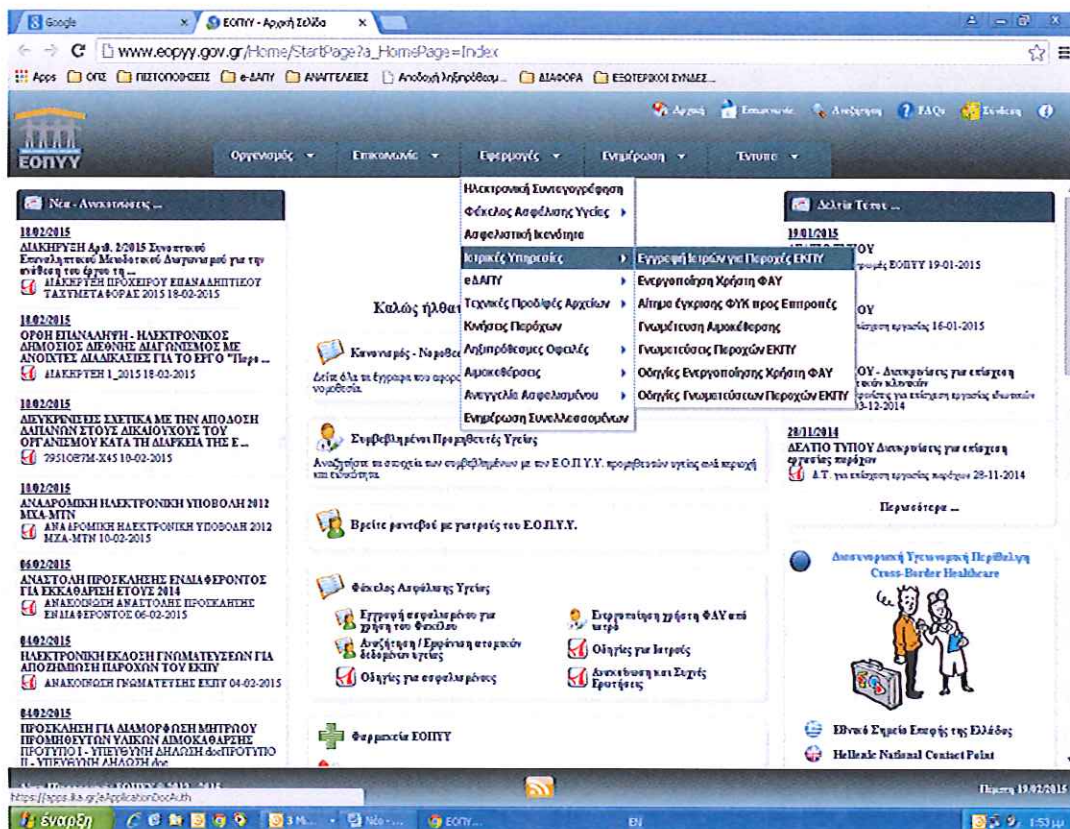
Google
ΕΟΠΥΥ - Αρχική Σελίδα

www.eopyy.gov.gr/Home/StartPage?a_HomePage=Index

Apps ΟΠΣ ΠΙΣΤΟΠΟΙΗΣΕΙΣ e-ΔΑΠΥ ΑΝΑΓΓΕΛΙΕΣ Αποδοχή Ληξιπρόθεσμ... ΔΙΑΦΟΡΑ ΕΞΩΤΕΡΙΚΟΙ ΣΥΝΔΕΣ...

Αρχική Επικοινωνία Αναζήτηση FAQs Σύνδεση

ΕΟΠΥΥ

Οργανισμός Επικοινωνία Εφαρμογές Ενημέρωση Έντυπα

Νέα - Ανακοινώσεις ...

11/02/2015
ΔΙΑΚΗΡΥΞΗ Αριθ. 2/2015 Συνοπτικού Επαναληπτικού Μειοδοτικού Διαγωνισμού για την ανάθεση του έργου τη...
ΔΙΑΚΗΡΥΞΗ ΠΡΟΧΕΙΡΟΥ ΕΠΑΝΑΛΗΠΤΙΚΟΥ ΤΑΧΥΜΕΤΑΦΟΡΑΣ 2015 18-02-2015

11/02/2015
ΟΡΘΗ ΕΠΑΝΑΛΗΨΗ - ΗΛΕΚΤΡΟΝΙΚΟΣ ΔΗΜΟΣΙΟΣ ΔΙΕΘΝΗΣ ΔΙΑΓΩΝΙΣΜΟΣ ΜΕ ΑΝΟΙΧΤΕΣ ΔΙΑΔΙΚΑΣΙΕΣ ΓΙΑ ΤΟ ΕΡΓΟ "Περο...
ΔΙΑΚΗΡΥΞΗ 1_2015 18-02-2015

10/02/2015
ΔΙΕΥΚΡΙΝΙΣΕΙΣ ΣΧΕΤΙΚΑ ΜΕ ΤΗΝ ΑΠΟΔΟΣΗ ΔΑΠΑΝΩΝ ΣΤΟΥΣ ΔΙΚΑΙΟΥΧΟΥΣ ΤΟΥ ΟΡΓΑΝΙΣΜΟΥ ΚΑΤΑ ΤΗ ΔΙΑΡΚΕΙΑ ΤΗΣ Ε...
79510Ε7Μ-Χ45 10-02-2015

10/02/2015
ΑΝΑΔΡΟΜΙΚΗ ΗΛΕΚΤΡΟΝΙΚΗ ΥΠΟΒΟΛΗ 2012 ΜΧΑ-ΜΤΝ
ΑΝΑΔΡΟΜΙΚΗ ΗΛΕΚΤΡΟΝΙΚΗ ΥΠΟΒΟΛΗ 2012 ΜΧΑ-ΜΤΝ 10-02-2015

06/02/2015
ΑΝΑΣΤΟΛΗ ΠΡΟΣΚΛΗΣΗΣ ΕΝΔΙΑΦΕΡΟΝΤΟΣ ΓΙΑ ΕΚΚΑΘΑΡΙΣΗ ΕΤΟΥΣ 2014
ΑΝΑΚΟΙΝΩΣΗ ΑΝΑΣΤΟΛΗΣ ΠΡΟΣΚΛΗΣΗΣ ΕΝΔΙΑΦΕΡΟΝΤΟΣ 06-02-2015

04/02/2015
ΗΛΕΚΤΡΟΝΙΚΗ ΕΚΔΟΣΗ ΓΝΩΜΑΤΕΥΣΕΩΝ ΓΙΑ ΑΠΟΖΗΜΙΩΣΗ ΠΑΡΟΧΩΝ ΤΟΥ ΕΚΠΥ
ΑΝΑΚΟΙΝΩΣΗ ΓΝΩΜΑΤΕΥΣΗΣ ΕΚΠΥ 04-02-2015

04/02/2015
ΠΡΟΣΚΛΗΣΗ ΓΙΑ ΔΙΑΜΟΡΦΩΣΗ ΜΗΤΡΩΟΥ ΠΡΟΜΗΘΕΥΤΩΝ ΥΛΙΚΩΝ ΑΙΜΟΚΑΘΑΡΣΗΣ ΠΡΟΤΥΠΟ I - ΥΠΕΥΘΥΝΗ ΔΗΛΩΣΗ docΠΡΟΤΥΠΟ II - ΥΠΕΥΘΥΝΗ ΔΗΛΩΣΗ doc

Ηλεκτρονική Συνταγογράφηση
Φάκελος Ασφάλισης Υγείας
Ασφαλιστική Ικανότητα
Ιατρικές Υπηρεσίες
eΔΑΠΥ
Τεχνικές Προδιαγραφές Αρχείων
Κινήσεις Παρόχων
Ληξιπρόθεσμες Οφειλές
Αιμοκάθαρσης
Ανεγγελία Ασφαλισμένου
Ενημέρωση Συμβεβλημένων

Εγγραφή Ιατρών για Παροχές ΕΚΠΥ
Ενεργοποίηση Χρήστη ΦΑΥ
Αίτημα έγκρισης ΦΥΚ προς Επιτροπές
Γνωμάτευση Αιμοκάθαρσης
Γνωματεύσεις Παροχών ΕΚΠΥ
Οδηγίες Ενεργοποίησης Χρήστη ΦΑΥ
Οδηγίες Γνωματεύσεων Παροχών ΕΚΠΥ

Καλώς ήλθατ

Κανονισμός - Νομοθεσ
Δείτε όλα τα έγγραφα που αφορο νομοθεσία.

Συμβεβλημένοι Προμηθευτές Υγείας
Αναζητήστε τα στοιχεία των συμβεβλημένων με τον Ε.Ο.Π.Υ.Υ. προμηθευτών υγείας ανά περιοχή και ειδικότητα.

Βρείτε ραντεβού με γιατρούς του Ε.Ο.Π.Υ.Υ.

Φάκελος Ασφάλισης Υγείας
Εγγραφή ασφαλισμένου για χρήση του Φακέλου
Ενεργοποίηση χρήστη ΦΑΥ από ιατρό
Αναζήτηση / Εμφάνιση ατομικών δεδομένων υγείας
Οδηγίες για Ιατρούς
Οδηγίες για ασφαλισμένους
Ανακοίνωση και Συχνές Ερωτήσεις

Φαρμακεία ΕΟΠΥΥ

Δελτία Τύπου ...

19/01/2015
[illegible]ΟΥ
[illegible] ΕΟΠΥΥ 19-01-2015

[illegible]ΟΥ
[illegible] εργασίας 16-01-2015

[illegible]ΟΥ - Διευκρινίσεις για επίσχεση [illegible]
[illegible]-12-2014

28/11/2014
ΔΕΛΤΙΟ ΤΥΠΟΥ Διευκρινίσεις για επίσχεση εργασίας παρόχων
Δ.Τ. για επίσχεση εργασίας παρόχων 28-11-2014

Περισσότερα ...

Διασυνοριακή Υγειονομική Περίθαλψη
Cross-Border Healthcare

Εθνικό Σημείο Επαφής της Ελλάδος
Hellenic National Contact Point

https://apps.ika.gr/eApplicationDocAuth

Πέμπτη 19/02/2015

έναρξη
3 M...
Νέο -...
ΕΟΠΥ...
EN
1:53 μμ